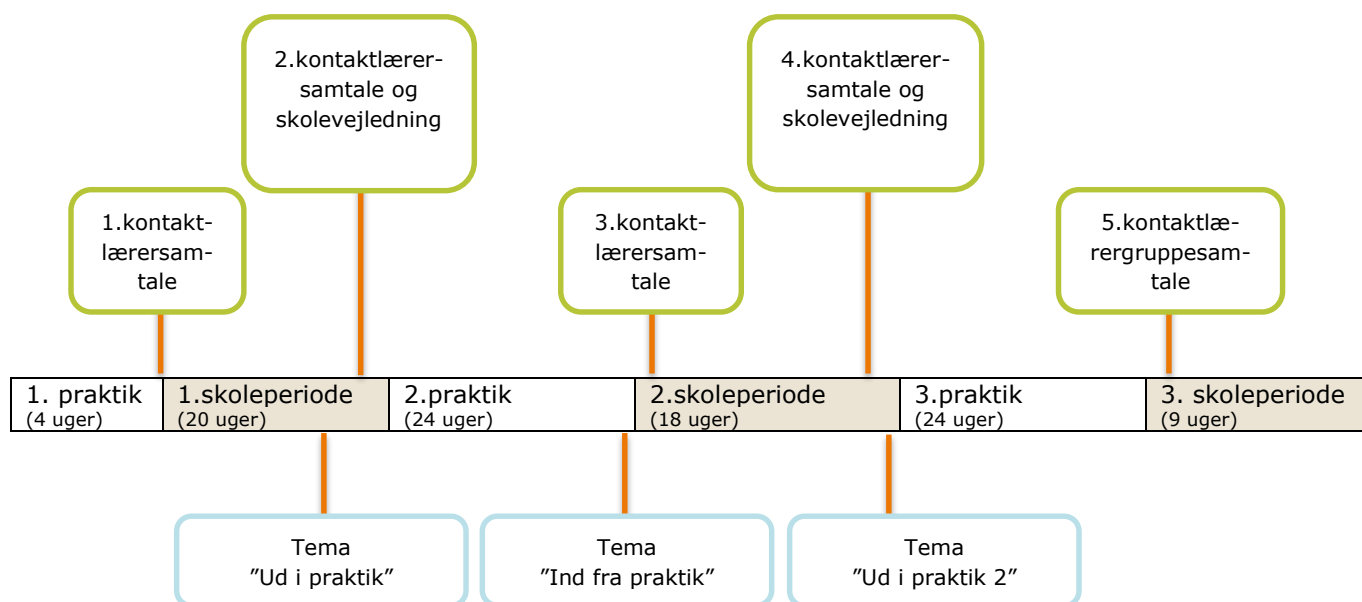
2.kontaktlærersamtale og skolevejledning

4.kontaktlærersamtale og skolevejledning

1.kontaktlærersamtale

3.kontaktlærersamtale

5.kontaktlærergruppesamtale

| 1. praktik (4 uger) | 1.skoleperiode (20 uger) | 2.praktik (24 uger) | 2.skoleperiode (18 uger) | 3.praktik (24 uger) | 3. skoleperiode (9 uger) |
|---|---|---|---|---|---|

Tema ”Ud i praktik”

Tema ”Ind fra praktik”

Tema ”Ud i praktik 2”